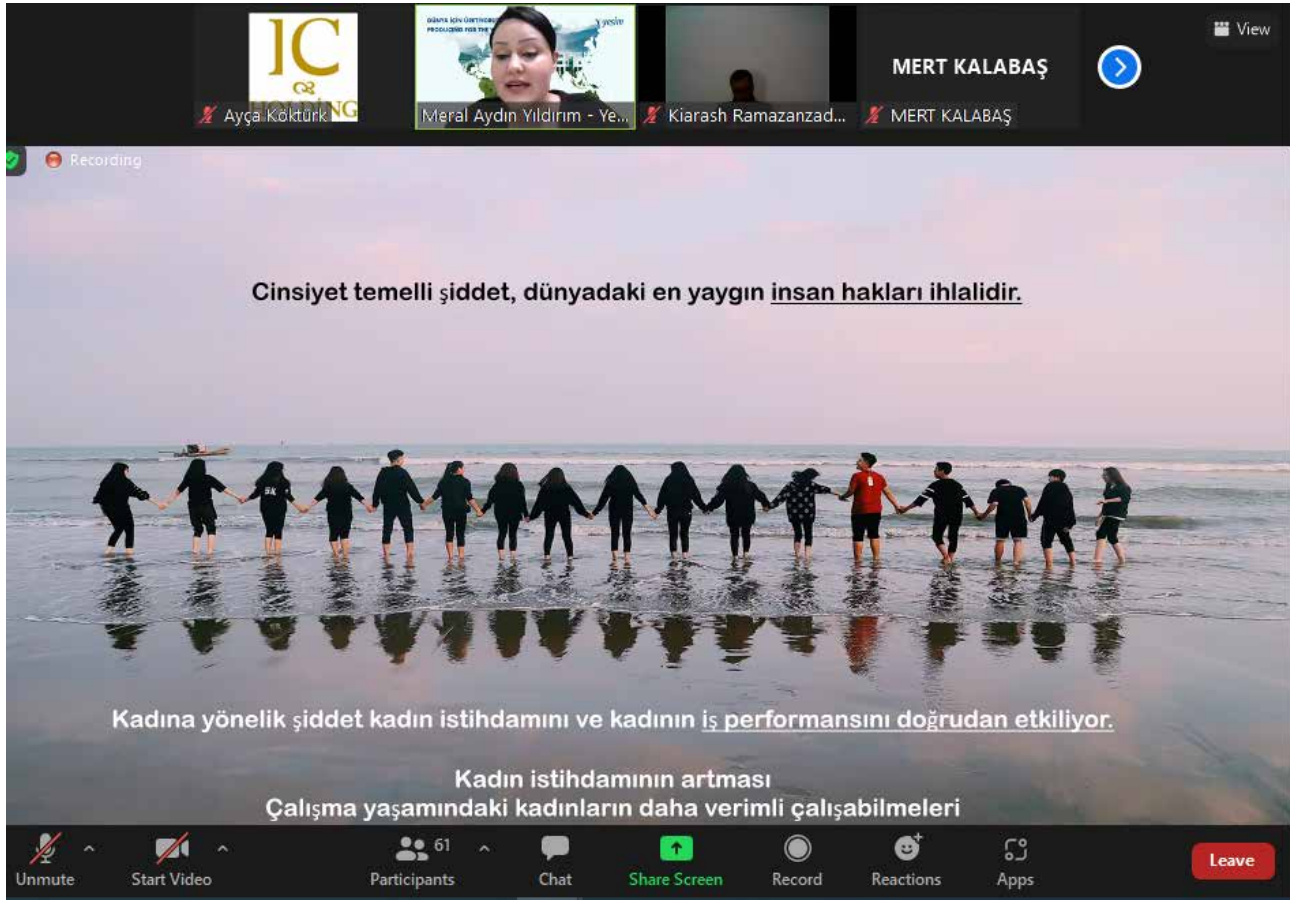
IC HOLDING

Ayça Köktürk

DÜNYA İÇİN ÜRETMEK PRODUCING FOR THE yeşim

Meral Aydın Yıldırım - Ye...

Kiarash Ramazanzad...

MERT KALABAŞ

MERT KALABAŞ

View

Recording

Cinsiyet temelli şiddet, dünyadaki en yaygın insan hakları ihlalidir.

Kadına yönelik şiddet kadın istihdamını ve kadının iş performansını doğrudan etkiliyor.

Kadın istihdamının artması
Çalışma yaşamındaki kadınların daha verimli çalışabilmeleri

Unmute
Start Video
61
Participants
Chat
Share Screen
Record
Reactions
Apps
Leave